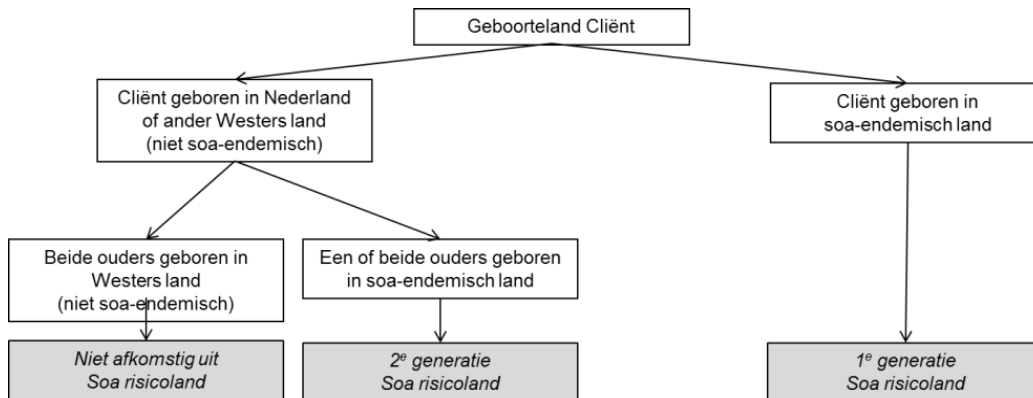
Geboorteland Cliënt

Cliënt geboren in Nederland of ander Westers land (niet soa-endemisch)

Cliënt geboren in soa-endemisch land

Beide ouders geboren in Westers land (niet soa-endemisch)

Een of beide ouders geboren in soa-endemisch land

Niet afkomstig uit Soa risicoland

2$^e$ generatie Soa risicoland

1$^e$ generatie Soa risicoland